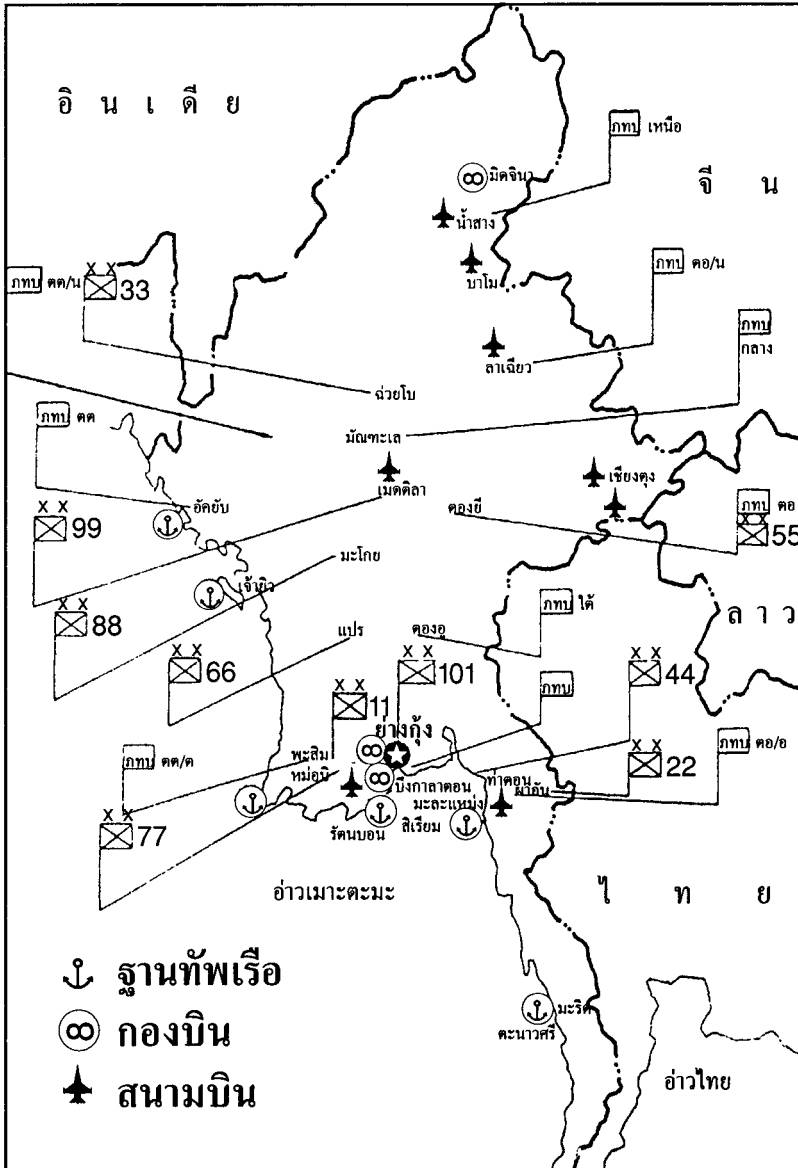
อินเดีย

ภทบ เหนือ

มิตจินา

จีน

น้ำสาง

บาโม

ภทบ ตอ/น

ภทบ ตต/น

33

ลาเฉียว

ภทบ กลาง

ฉ่วยโบ

มัณฑะเลย์

ภทบ ตต

เมคติลา

เชียงตุง

อัคยับ

ตองยี

ภทบ ตอ

99

55

มะโกย

เจ้าพิว

88

ภทบ ใต้

ลาว

แปร

ตองอู

66

101

44

11

ภทบ

ย่างกุ้ง

ภทบ ตต/ต

พะสิม

ภทบ ตอ/อ

หม่อบิ

22

บิงกาลาดอน

ท่าตอน

มะละแหม่ง

ผาอัน

77

รัตนบอน

สิเรียม

อ่าวเมาะตะมะ

ไทย

ฐานทัพเรือ

กองบิน

สนามบิน

มะริด

ตะนาวศรี

อ่าวไทย